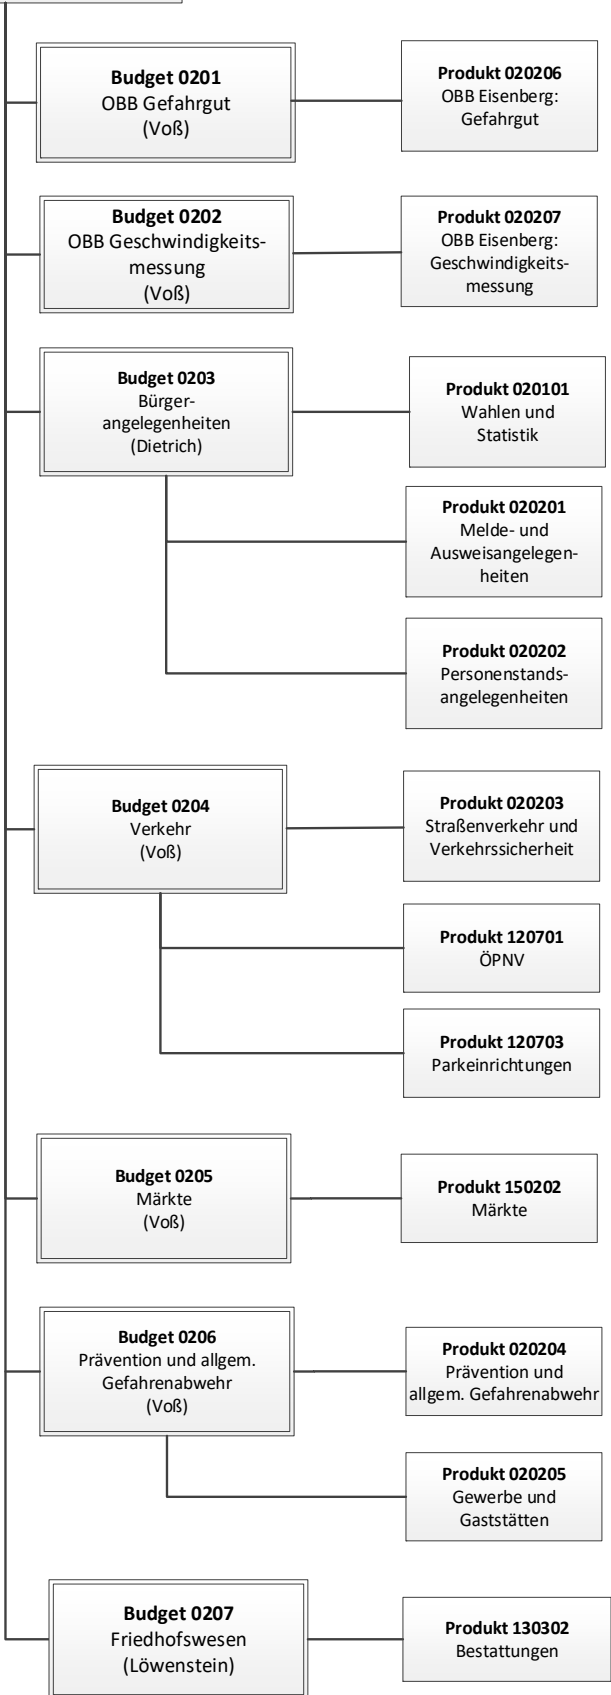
**Budget 0201**
OBB Gefahrgut
(Voß)

**Produkt 020206**
OBB Eisenberg:
Gefahrgut

**Budget 0202**
OBB Geschwindigkeitsmessung
(Voß)

**Produkt 020207**
OBB Eisenberg:
Geschwindigkeitsmessung

**Budget 0203**
Bürgerangelegenheiten
(Dietrich)

**Produkt 020101**
Wahlen und
Statistik

**Produkt 020201**
Melde- und
Ausweisangelegenheiten

**Produkt 020202**
Personenstandsangelegenheiten

**Budget 0204**
Verkehr
(Voß)

**Produkt 020203**
Straßenverkehr und
Verkehrssicherheit

**Produkt 120701**
ÖPNV

**Produkt 120703**
Parkeinrichtungen

**Budget 0205**
Märkte
(Voß)

**Produkt 150202**
Märkte

**Budget 0206**
Prävention und allgem.
Gefahrenabwehr
(Voß)

**Produkt 020204**
Prävention und
allgem. Gefahrenabwehr

**Produkt 020205**
Gewerbe und
Gaststätten

**Budget 0207**
Friedhofswesen
(Löwenstein)

**Produkt 130302**
Bestattungen